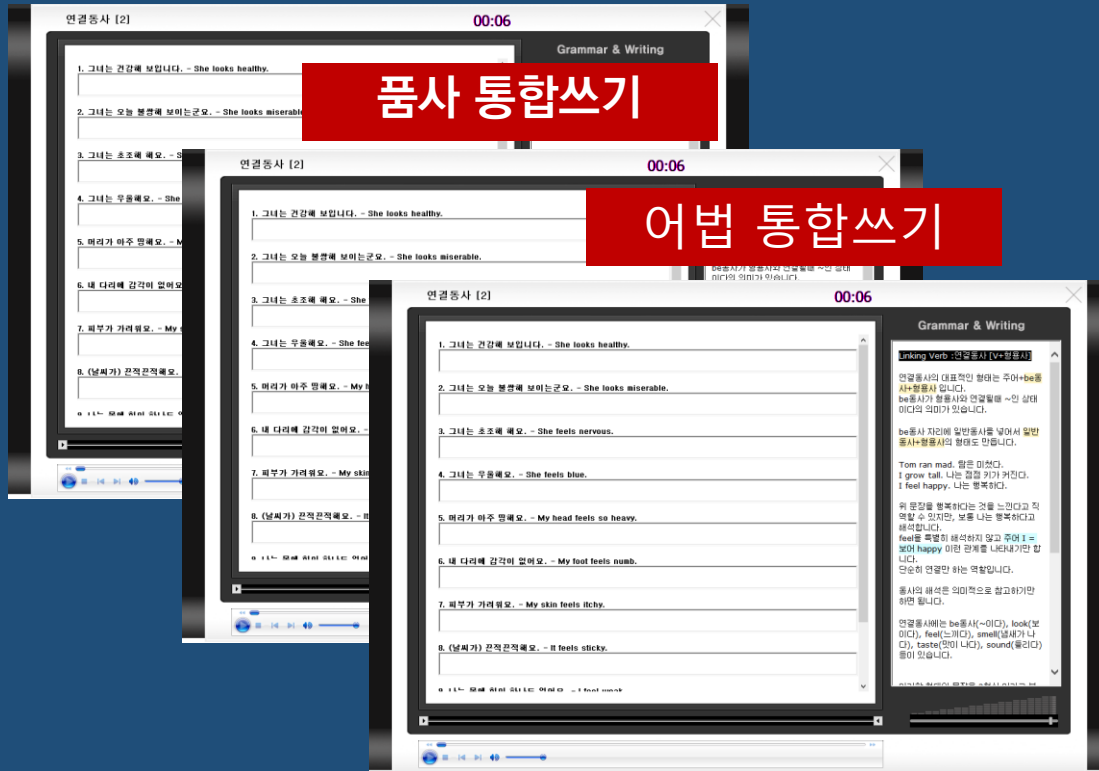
연결동사 [2]
00:06
Grammar & Writing
1. 그녀는 건강해 보입니다. - She looks healthy.
2. 그녀는 오늘 불쌍해 보이는군요. - She looks miserable.
3. 그녀는 초조해 해요. - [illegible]
4. 그녀는 우울해요. - She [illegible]
5. 머리가 아주 띵해요. - M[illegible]
6. 내 다리에 감각이 없어요. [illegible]
7. 피부가 가려워요. - My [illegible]
8. (날씨가) 끈적끈적해요. - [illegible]

품사 통합쓰기

연결동사 [2]
00:06
1. 그녀는 건강해 보입니다. - She looks healthy.
2. 그녀는 오늘 불쌍해 보이는군요. - She looks miserable.
3. 그녀는 초조해 해요. - She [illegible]
4. 그녀는 우울해요. - She fe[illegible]
5. 머리가 아주 띵해요. - My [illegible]
6. 내 다리에 감각이 없어요. - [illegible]
7. 피부가 가려워요. - My skin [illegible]
8. (날씨가) 끈적끈적해요. - It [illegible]

어법 통합쓰기

연결동사 [2]
00:06
Grammar & Writing
1. 그녀는 건강해 보입니다. - She looks healthy.
2. 그녀는 오늘 불쌍해 보이는군요. - She looks miserable.
3. 그녀는 초조해 해요. - She feels nervous.
4. 그녀는 우울해요. - She feels blue.
5. 머리가 아주 띵해요. - My head feels so heavy.
6. 내 다리에 감각이 없어요. - My foot feels numb.
7. 피부가 가려워요. - My skin feels itchy.
8. (날씨가) 끈적끈적해요. - It feels sticky.
9. 나는 몸에 힘이 하나도 없어요. - I feel weak.

Linking Verb :연결동사 [V+형용사]

연결동사의 대표적인 형태는 주어+be동사+형용사 입니다.
be동사가 형용사와 연결될때 ~인 상태이다의 의미가 있습니다.

be동사 자리에 일반동사를 넣어서 일반동사+형용사의 형태도 만듭니다.

Tom ran mad. 탐은 미쳤다.
I grow tall. 나는 점점 키가 커진다.
I feel happy. 나는 행복하다.

위 문장을 행복하다는 것을 느낀다고 직역할 수 있지만, 보통 나는 행복하다고 해석합니다.
feel을 특별히 해석하지 않고 주어 I = 보어 happy 이런 관계를 나타내기만 합니다.
단순히 연결만 하는 역할입니다.

동사의 해석은 의미적으로 참고하기만 하면 됩니다.

연결동사에는 be동사(~이다), look(보이다), feel(느끼다), smell(냄새가 나다), taste(맛이 나다), sound(들리다) 등이 있습니다.